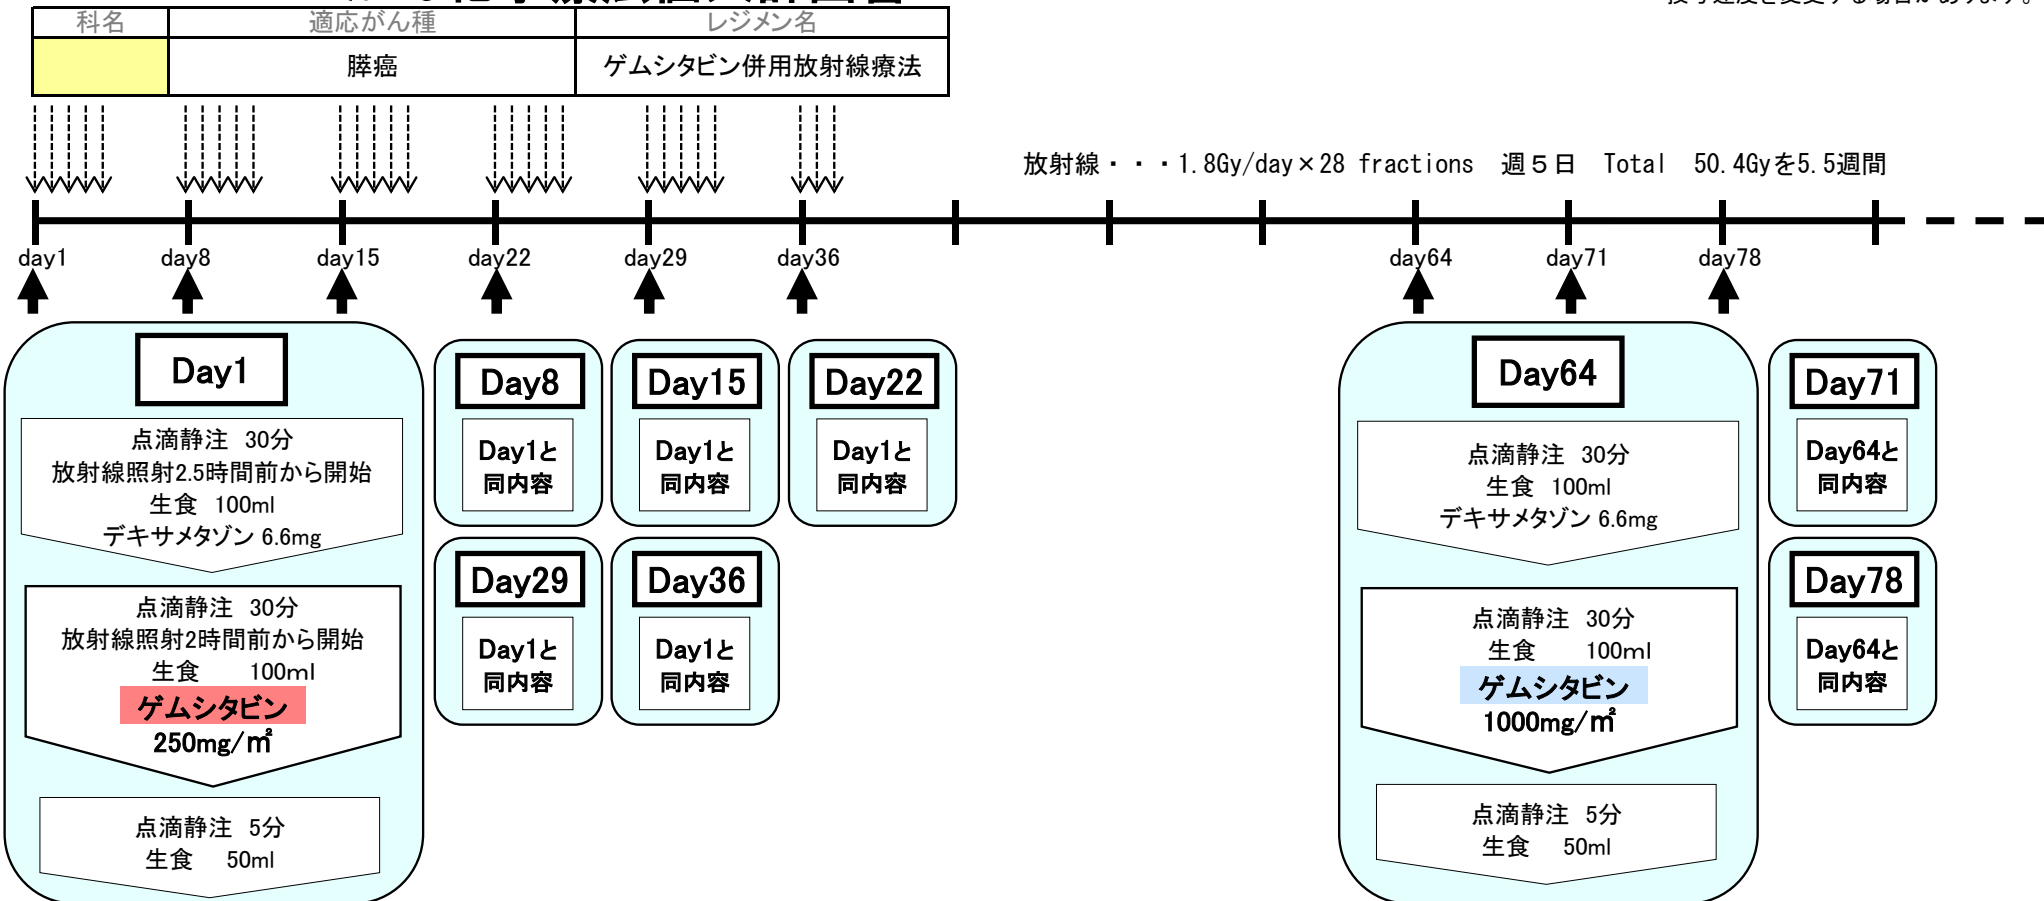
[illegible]

| 科名 | 適応がん種 | レジメン名 |
|---|---|---|
| | 膵癌 | ゲムシタビン併用放射線療法 |

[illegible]

放射線・・・1.8Gy/day×28 fractions 週５日 Total 50.4Gyを5.5週間

day1 day8 day15 day22 day29 day36 day64 day71 day78

Day1

点滴静注 30分
放射線照射2.5時間前から開始
生食 100ml
デキサメタゾン 6.6mg

点滴静注 30分
放射線照射2時間前から開始
生食 100ml
ゲムシタビン
250mg/㎡

点滴静注 5分
生食 50ml

Day8
Day1と同内容

Day15
Day1と同内容

Day22
Day1と同内容

Day29
Day1と同内容

Day36
Day1と同内容

Day64

点滴静注 30分
生食 100ml
デキサメタゾン 6.6mg

点滴静注 30分
生食 100ml
ゲムシタビン
1000mg/㎡

点滴静注 5分
生食 50ml

Day71
Day64と同内容

Day78
Day64と同内容